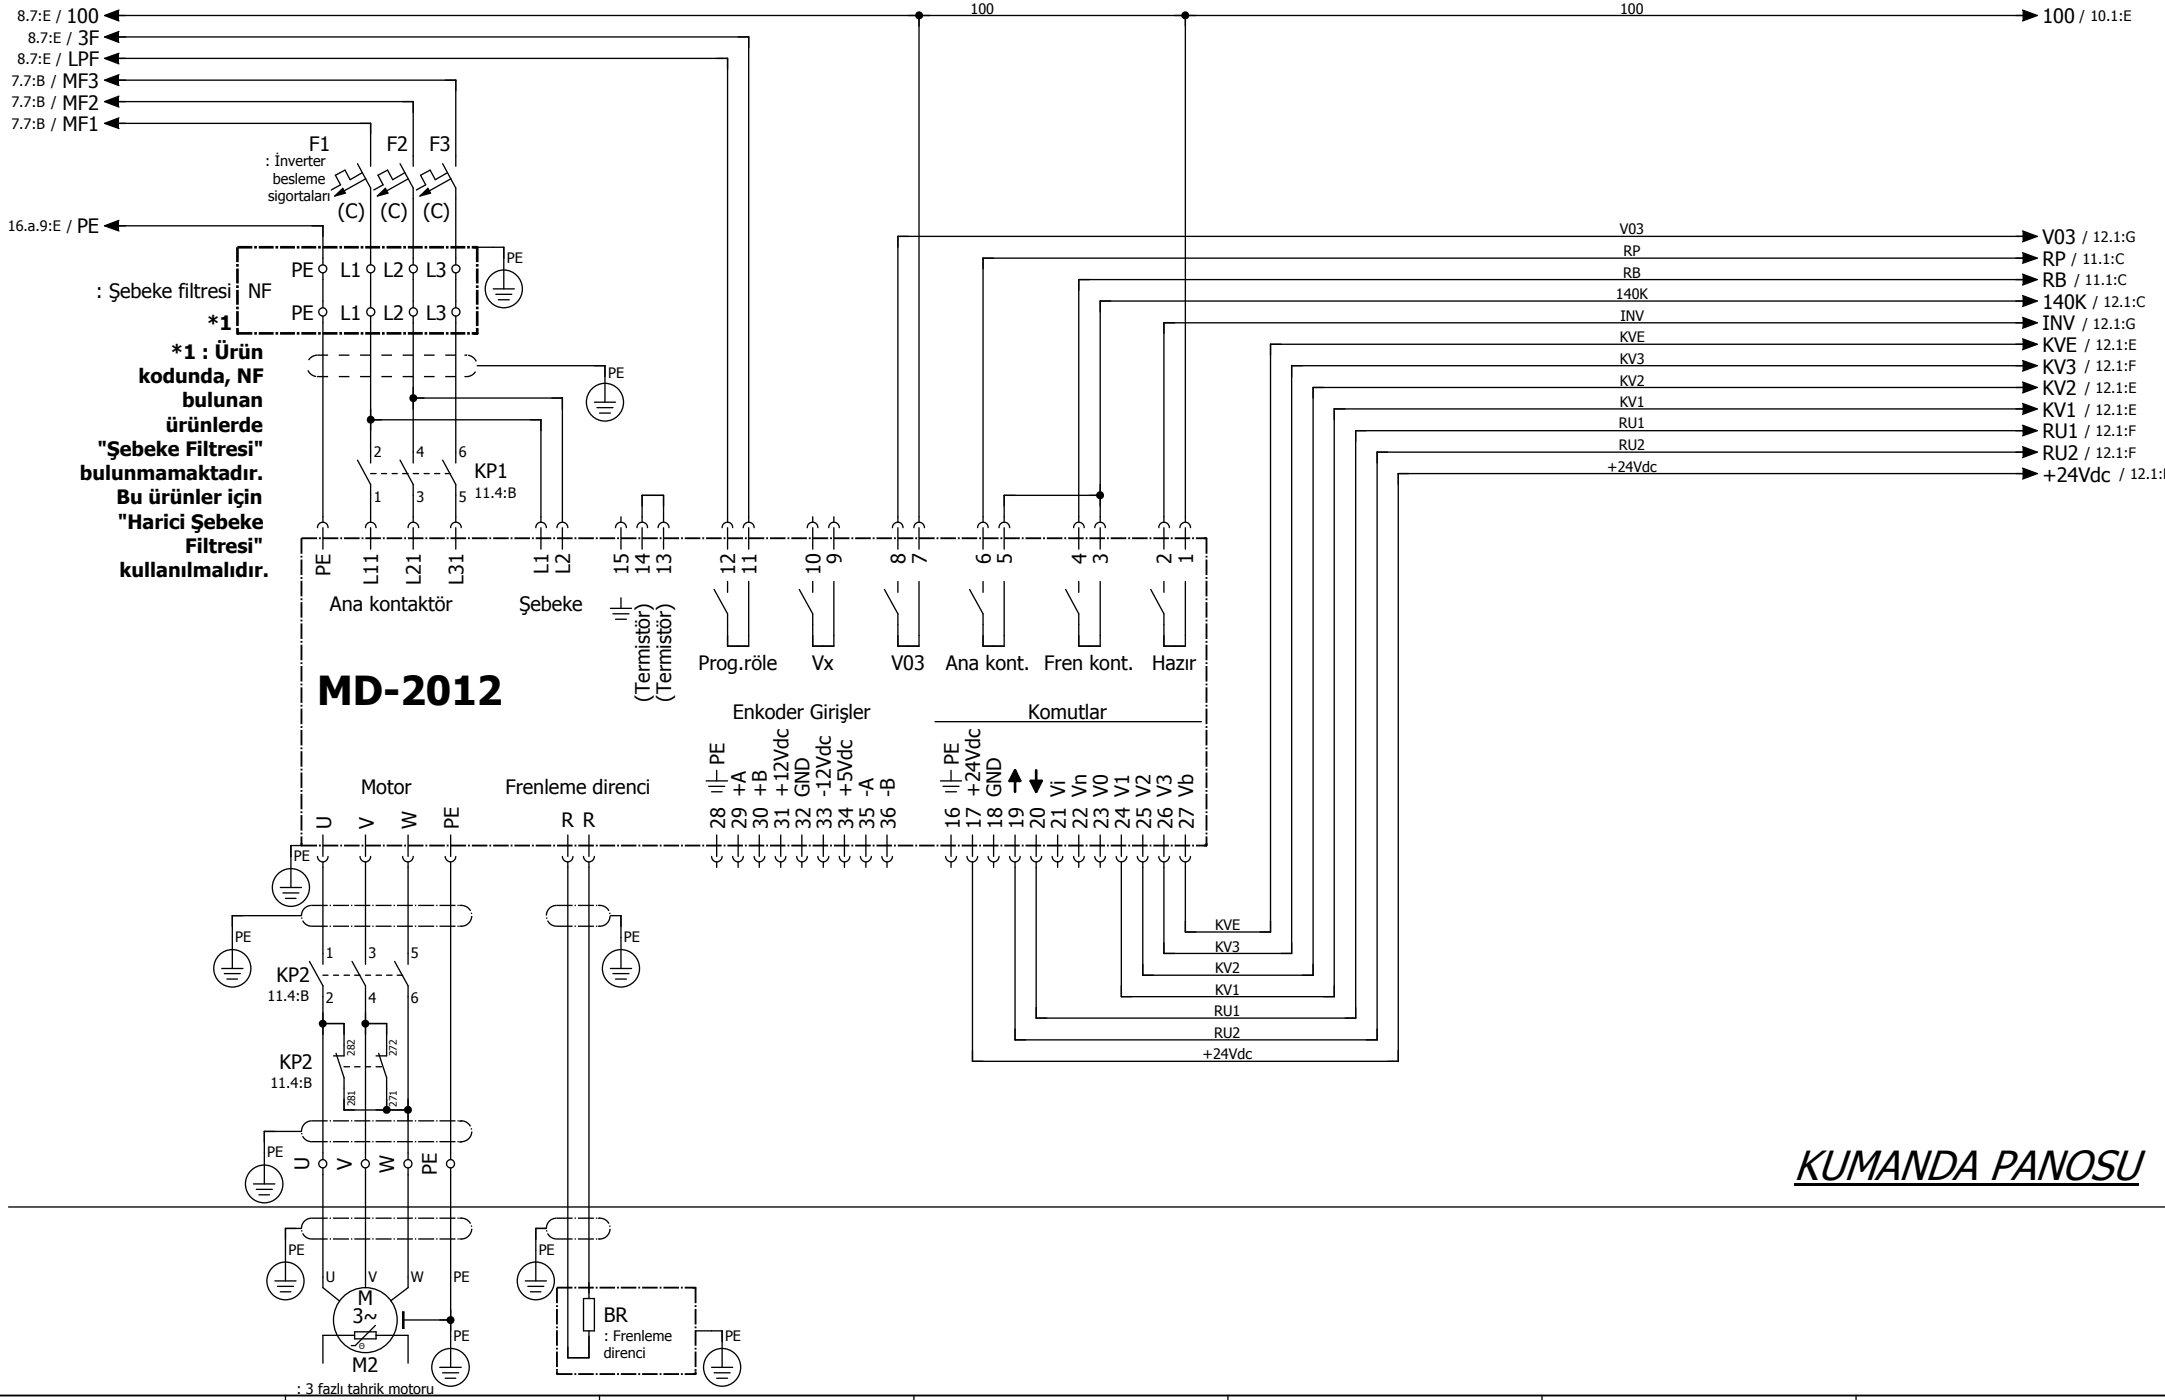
8.7:E / 100
8.7:E / 3F
8.7:E / LPF
7.7:B / MF3
7.7:B / MF2
7.7:B / MF1

100
100
100 / 10.1:E

F1
: İnverter besleme sigortaları
F2
F3
(C) (C) (C)

16.a.9:E / PE

PE L1 L2 L3
: Şebeke filtresi NF
PE L1 L2 L3
*1
PE
PE

*1 : Ürün kodunda, NF bulunan ürünlerde "Şebeke Filtresi" bulunmamaktadır. Bu ürünler için "Harici Şebeke Filtresi" kullanılmalıdır.

V03 / 12.1:G
RP / 11.1:C
RB / 11.1:C
140K / 12.1:C
INV / 12.1:G
KVE / 12.1:E
KV3 / 12.1:F
KV2 / 12.1:E
KV1 / 12.1:E
RU1 / 12.1:F
RU2 / 12.1:F
+24Vdc / 12.1:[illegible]

2 4 6
KP1
11.4:B
1 3 5

PE L11 L21 L31 L1 L2 15 14 13 12 11 10 9 8 7 6 5 4 3 2 1

Ana kontaktör
Şebeke
(Termistör)
(Termistör)
Prog.röle
Vx
V03
Ana kont.
Fren kont.
Hazır

MD-2012

Enkoder Girişler
Komutlar

PE +A +B +12Vdc GND -12Vdc +5Vdc -A -B
28 29 30 31 32 33 34 35 36

PE +24Vdc GND ↑ ↓ Vi Vn V0 V1 V2 V3 Vb
16 17 18 19 20 21 22 23 24 25 26 27

Motor
U V W PE
Frenleme direnci
R R

PE
PE
PE

KVE
KV3
KV2
KV1
RU1
RU2
+24Vdc

1 3 5
KP2
11.4:B
2 4 6

282 272
KP2
11.4:B
281 271

PE
U V W PE

KUMANDA PANOSU

PE
PE
U V W PE
M
3~
M2
: 3 fazlı tahrik motoru
PE
PE
BR
: Frenleme direnci
PE